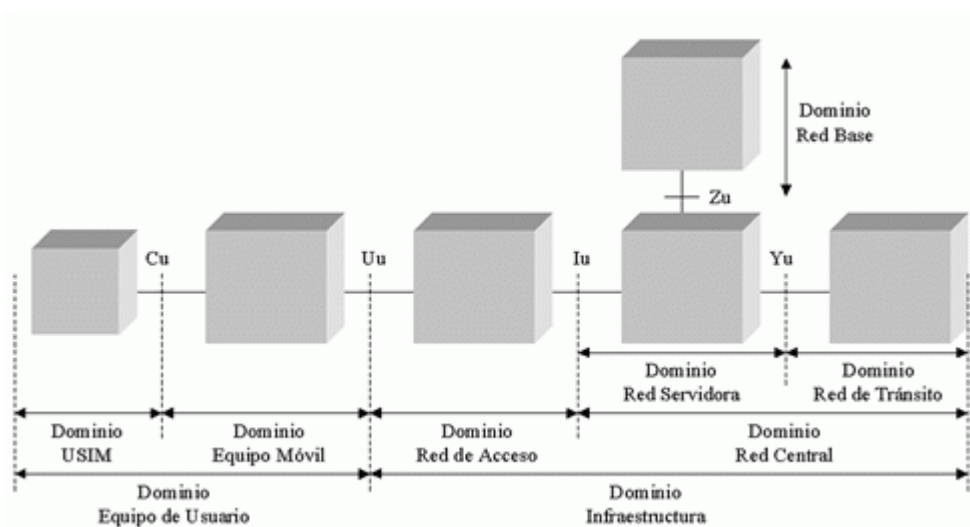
Dominio
Red Base

Zu

Cu

Uu

Iu

Yu

Dominio
Red Servidora

Dominio
Red de Tránsito

Dominio
USIM

Dominio
Equipo Móvil

Dominio
Red de Acceso

Dominio
Red Central

Dominio
Equipo de Usuario

Dominio
Infraestructura